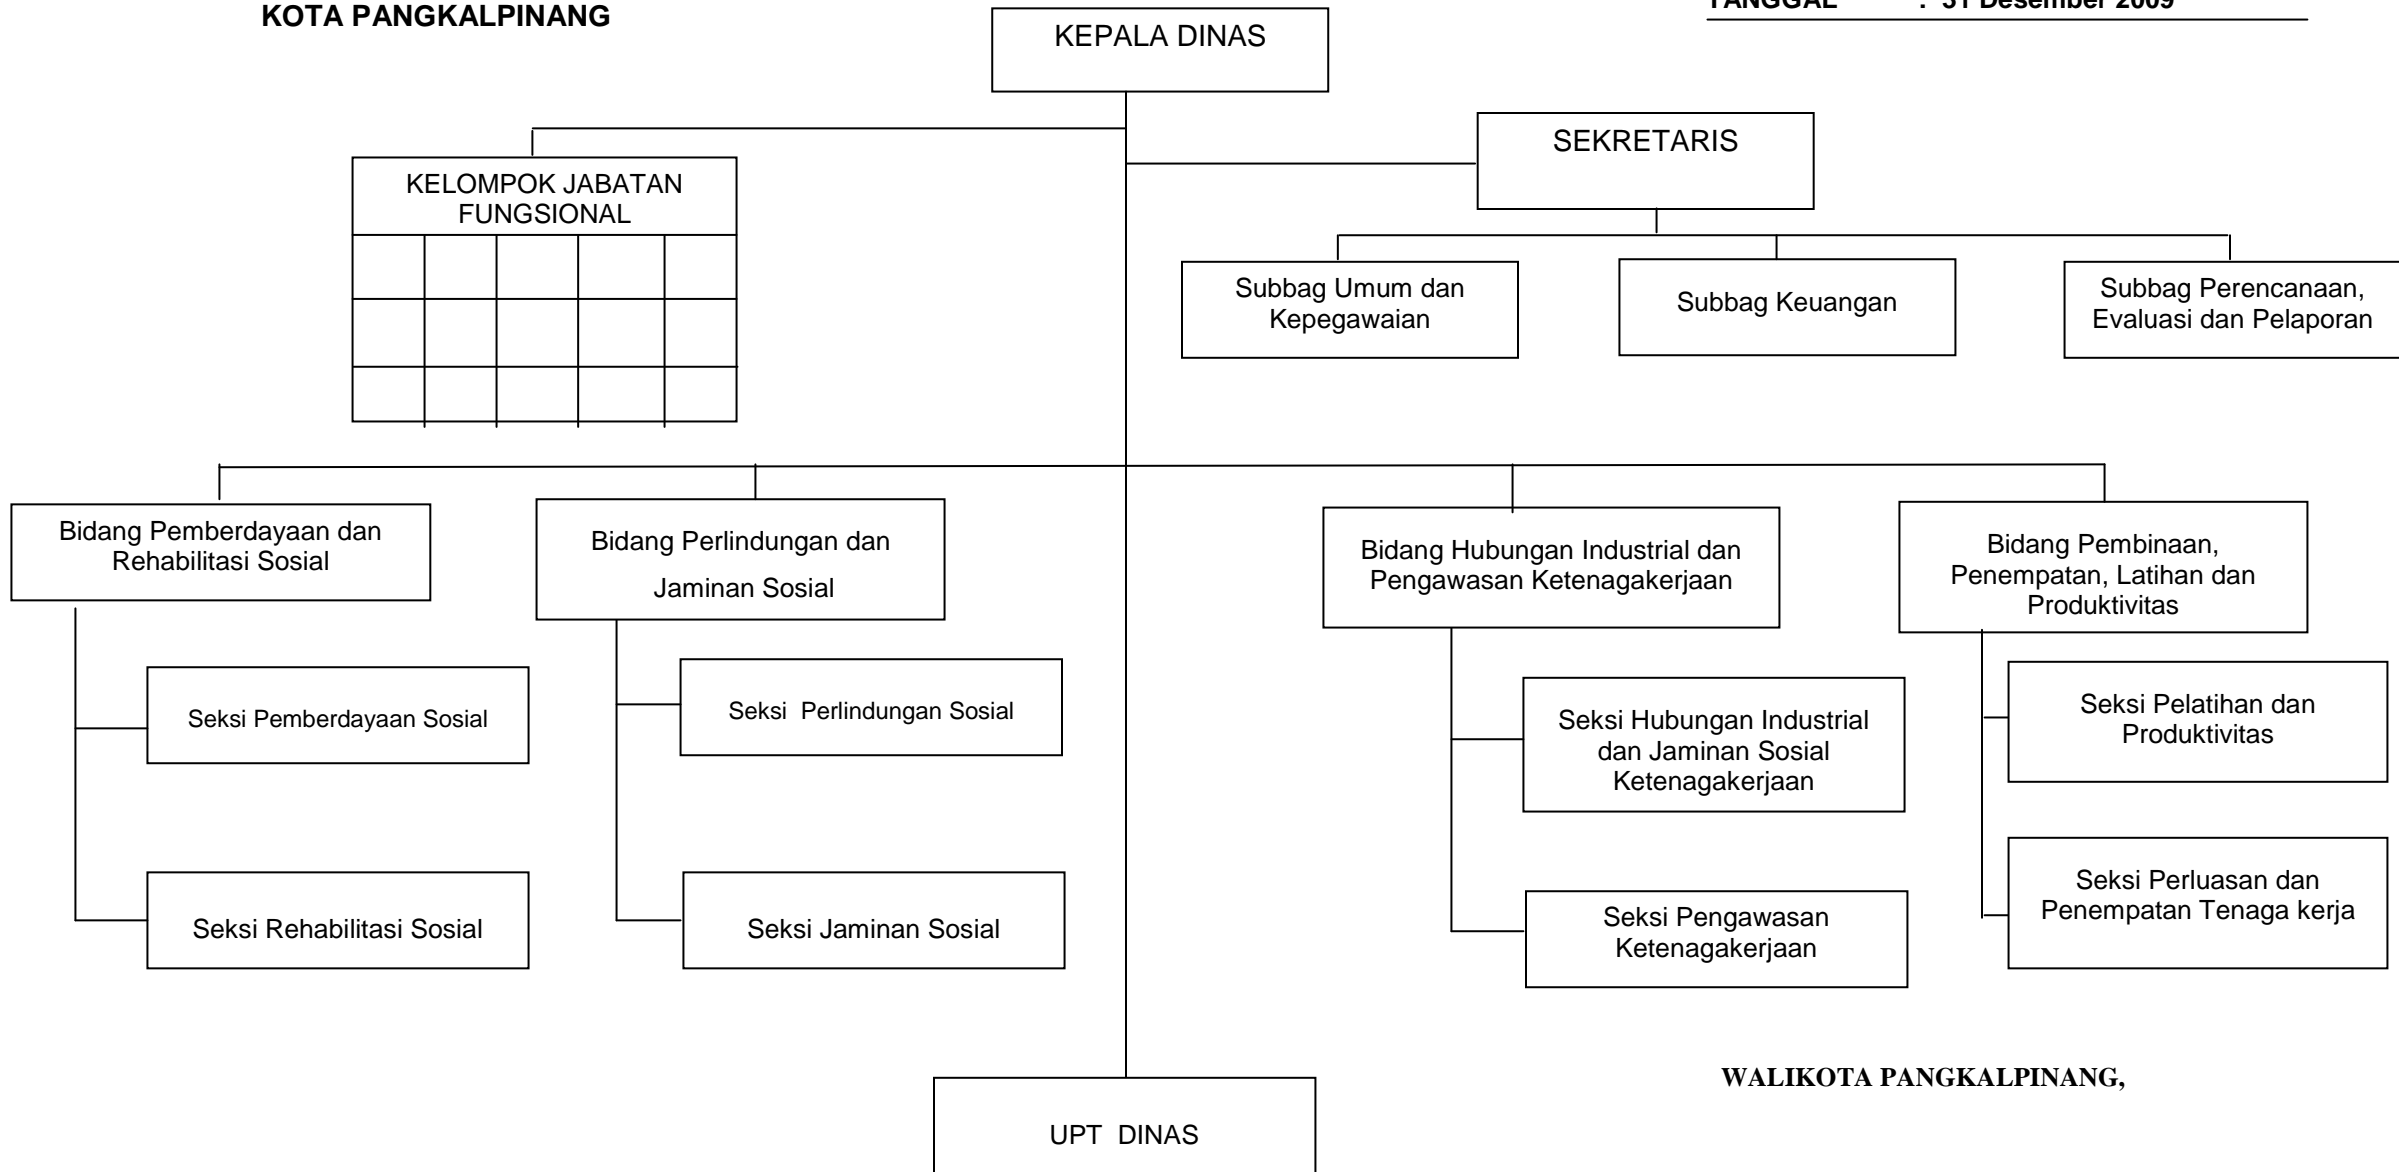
KOTA PANGKALPINANG

TANGGAL : 31 Desember 2009

KEPALA DINAS

KELOMPOK JABATAN FUNGSIONAL

SEKRETARIS

Subbag Umum dan Kepegawaian

Subbag Keuangan

Subbag Perencanaan, Evaluasi dan Pelaporan

Bidang Pemberdayaan dan Rehabilitasi Sosial

Seksi Pemberdayaan Sosial

Seksi Rehabilitasi Sosial

Bidang Perlindungan dan Jaminan Sosial

Seksi Perlindungan Sosial

Seksi Jaminan Sosial

Bidang Hubungan Industrial dan Pengawasan Ketenagakerjaan

Seksi Hubungan Industrial dan Jaminan Sosial Ketenagakerjaan

Seksi Pengawasan Ketenagakerjaan

Bidang Pembinaan, Penempatan, Latihan dan Produktivitas

Seksi Pelatihan dan Produktivitas

Seksi Perluasan dan Penempatan Tenaga kerja

UPT DINAS

WALIKOTA PANGKALPINANG,